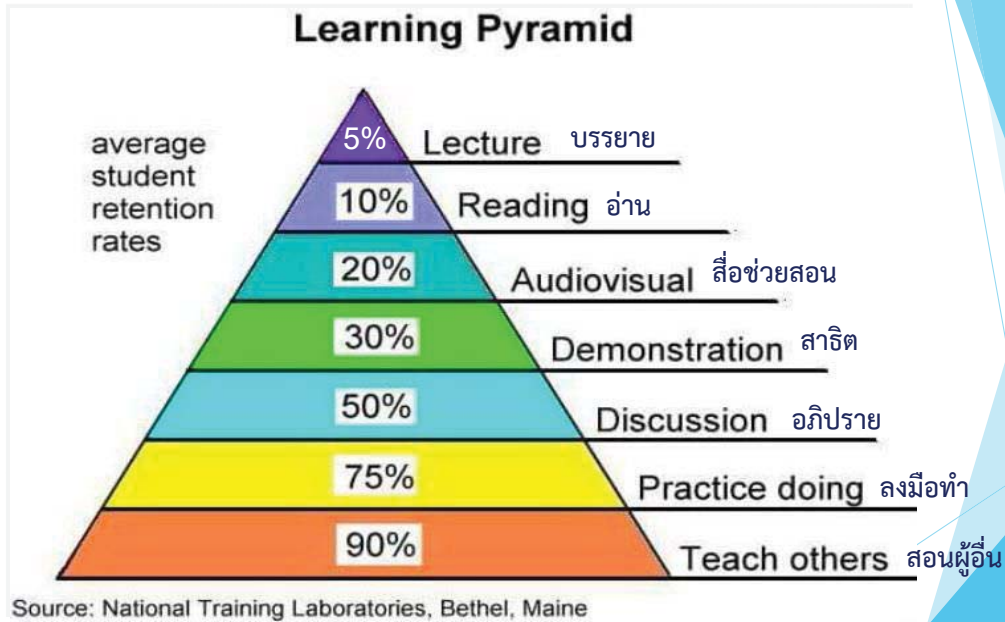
Learning Pyramid

average student retention rates

5% Lecture บรรยาย

10% Reading อ่าน

20% Audiovisual สื่อช่วยสอน

30% Demonstration สาธิต

50% Discussion อภิปราย

75% Practice doing ลงมือทำ

90% Teach others สอนผู้อื่น

Source: National Training Laboratories, Bethel, Maine